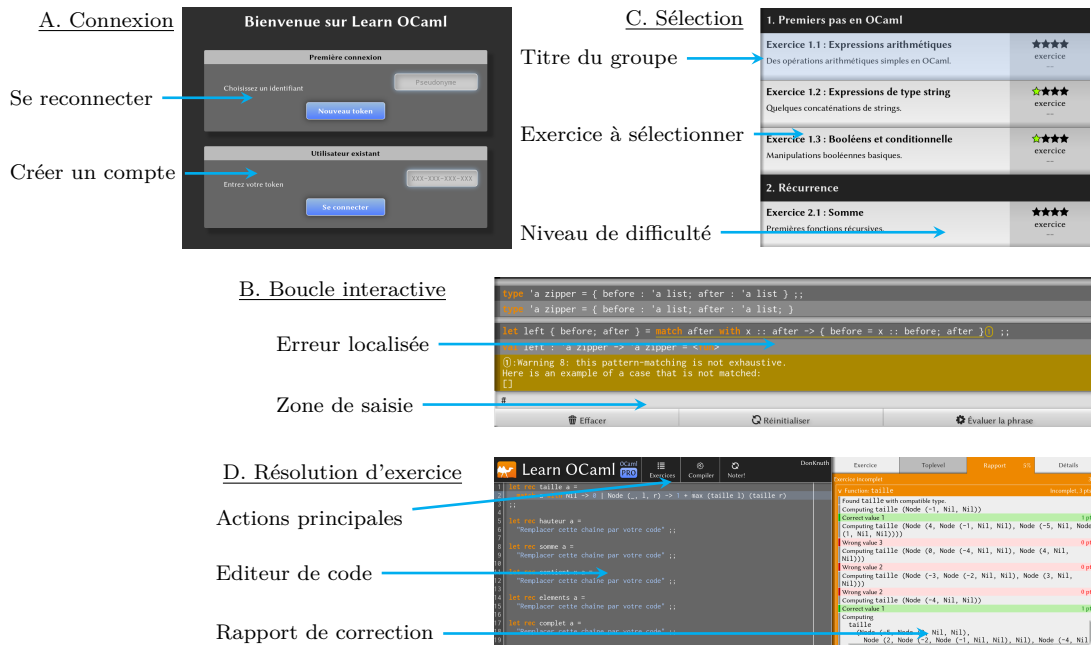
A. Connexion

Bienvenue sur Learn OCaml

Première connexion

Choisissez un identifiant

Pseudonyme

Nouveau token

Utilisateur existant

Entrez votre token

XXX-XXX-XXX-XXX

Se connecter

Se reconnecter

Créer un compte

C. Sélection

1. Premiers pas en OCaml

Exercice 1.1 : Expressions arithmétiques

Des opérations arithmétiques simples en OCaml.

exercice

Exercice 1.2 : Expressions de type string

Quelques concaténations de strings.

exercice

Exercice 1.3 : Booléens et conditionnelle

Manipulations booléennes basiques.

exercice

2. Récurrence

Exercice 2.1 : Somme

Premières fonctions récursives.

exercice

Titre du groupe

Exercice à sélectionner

Niveau de difficulté

B. Boucle interactive

type 'a zipper = { before : 'a list; after : 'a list } ;;

type 'a zipper = { before : 'a list; after : 'a list; }

let left { before; after } = match after with x :: after -> { before = x :: before; after } ;;

val left : 'a zipper -> 'a zipper = <fun>

:Warning 8: this pattern-matching is not exhaustive.
Here is an example of a case that is not matched:
[]

#

Erreur localisée

Zone de saisie

Effacer

Réinitialiser

Évaluer la phrase

D. Résolution d'exercice

Learn OCaml

Exercices

Compiler

Noter!

DonKnuth

let rec taille a =
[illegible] Nil -> 0 | Node (_, l, r) -> 1 + max (taille l) (taille r)
;;

let rec hauteur a =
"Remplacer cette chaine par votre code" ;;

let rec somme a =
"Remplacer cette chaine par votre code" ;;

let rec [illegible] a =
"Remplacer cette chaine par votre code" ;;

let rec elements a =
"Remplacer cette chaine par votre code" ;;

let rec complet a =
"Remplacer cette chaine par votre code" ;;

Exercice

Toplevel

Rapport

Détails

Exercice incomplet

Fonction taille

Incomplet, 3 pt

Found taille with compatible type.

Computing taille (Node (-1, Nil, Nil))

Correct value 1

Computing taille (Node (4, Node (-1, Nil, Nil), Node (-5, Nil, Node (1, Nil, Nil))))

Wrong value 3

Computing taille (Node (0, Node (-4, Nil, Nil), Node (4, Nil, Nil)))

Wrong value 2

Computing taille (Node (-3, Node (-2, Nil, Nil), Node (3, Nil, Nil)))

Wrong value 2

Computing taille (Node (-4, Nil, Nil))

Correct value 1

Computing
taille
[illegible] Nil, Nil),
Node (2, Node (-2, Node (-1, Nil, Nil), Nil), Node (-4, Nil

Actions principales

Editeur de code

Rapport de correction